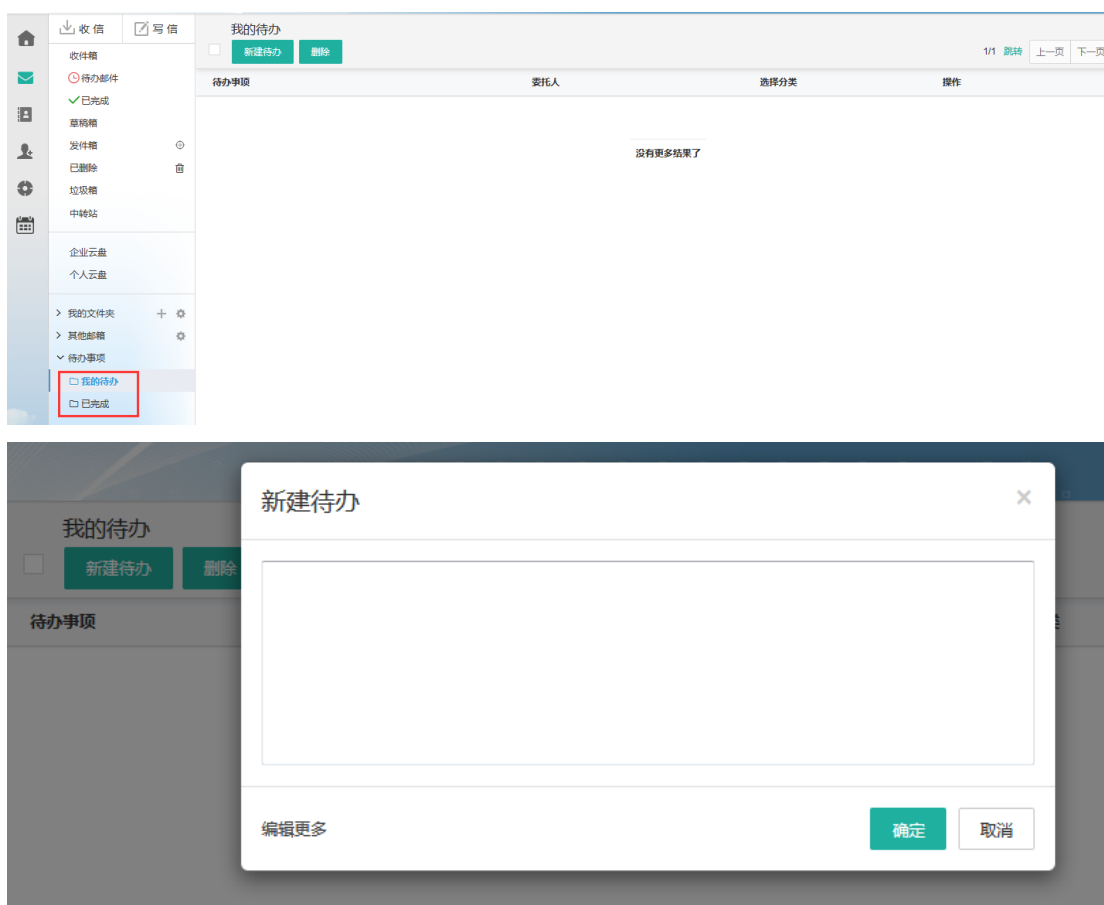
收信 写信
收件箱
待办邮件
已完成
草稿箱
发件箱
已删除
垃圾箱
中转站
企业云盘
个人云盘
我的文件夹
其他邮箱
待办事项
我的待办
已完成

我的待办
新建待办 删除
1/1 跳转 上一页 下一页

| 待办事项 | 委托人 | 选择分类 | 操作 |
|---|---|---|---|

没有更多结果了

我的待办
新建待办 删除
待办事项

新建待办
×

编辑更多
确定 取消